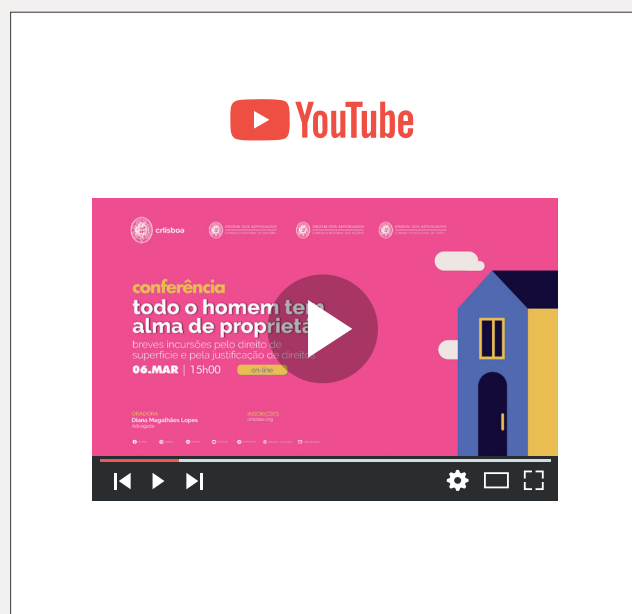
YouTube

crlisboa

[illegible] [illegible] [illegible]

conferência
todo o homem tem alma de proprieta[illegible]
breves incursões pelo direito de superfície e pela justificação de direitos
06.MAR | 15h00
on-line

ORADORA
Diana Magalhães Lopes
Advogada

INSCRIÇÕES
crlisboa.org